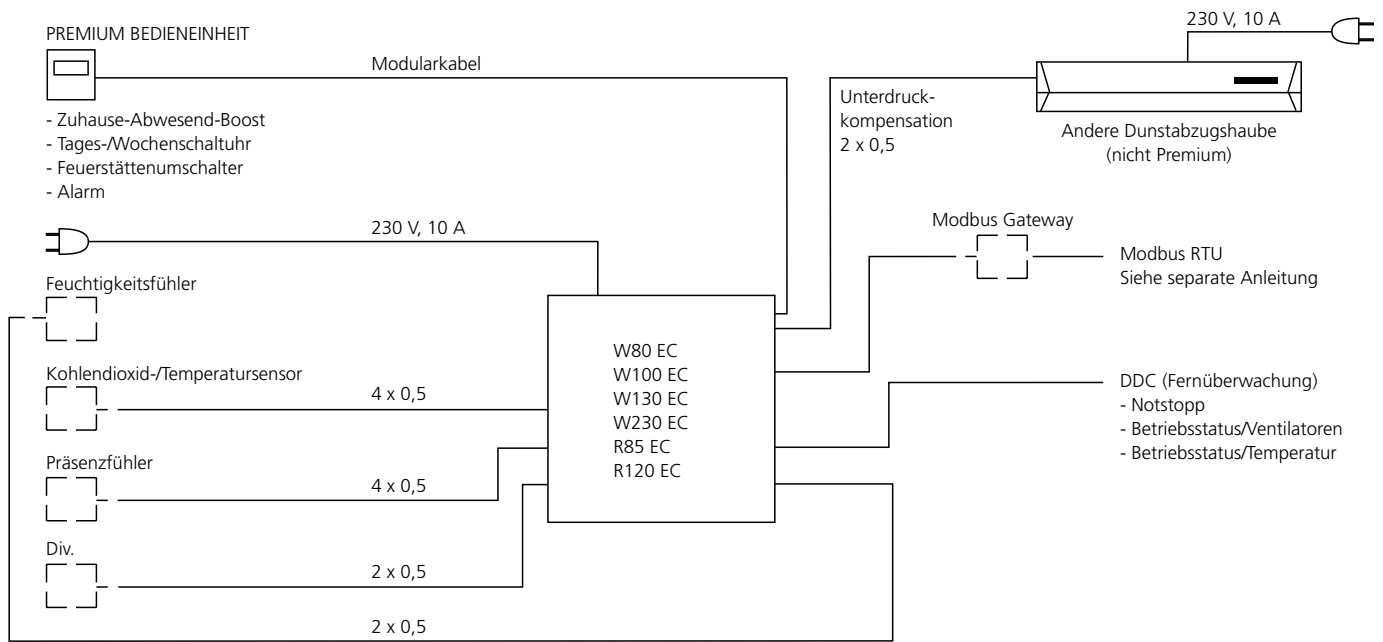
PREMIUM BEDIENEINHEIT

Modularkabel

- Zuhause-Abwesend-Boost
- Tages-/Wochenschaltuhr
- Feuerstättenumschalter
- Alarm

230 V, 10 A

Unterdruckkompensation
2 x 0,5

230 V, 10 A

Andere Dunstabzugshaube
(nicht Premium)

230 V, 10 A

Modbus Gateway

Modbus RTU
Siehe separate Anleitung

Feuchtigkeitsfühler

W80 EC
W100 EC
W130 EC
W230 EC
R85 EC
R120 EC

Kohlendioxid-/Temperatursensor

4 x 0,5

DDC (Fernüberwachung)
- Notstopp
- Betriebsstatus/Ventilatoren
- Betriebsstatus/Temperatur

Präsenzfühler

4 x 0,5

Div.

2 x 0,5

2 x 0,5